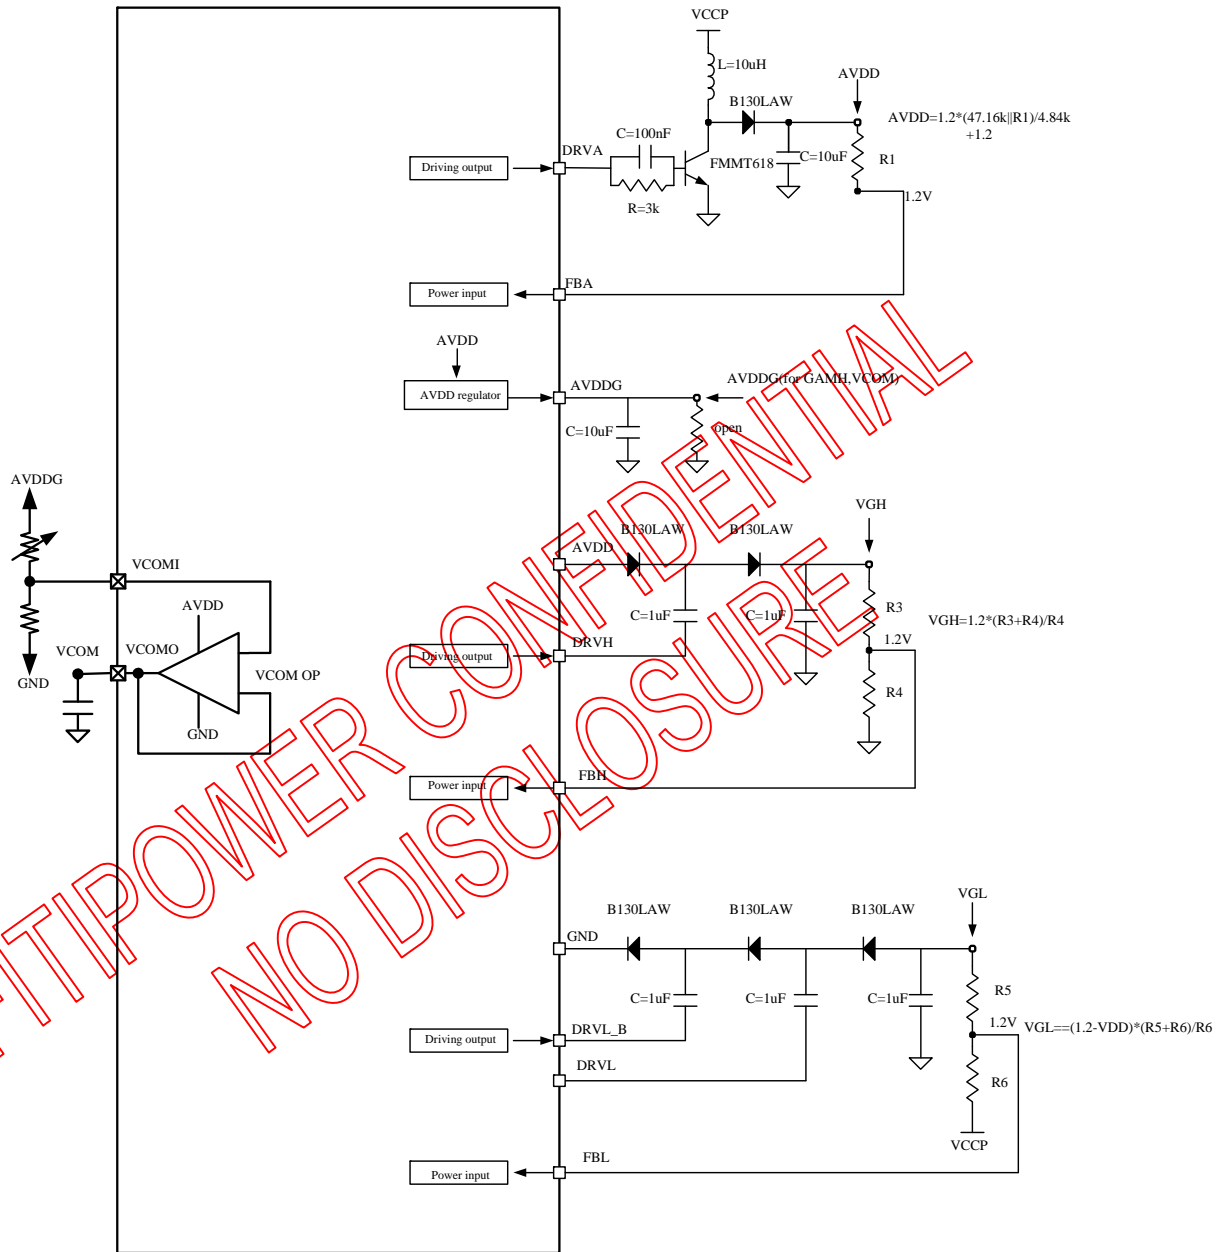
VCCP

L=10uH

AVDD

B130LAW

AVDD=1.2*(47.16k||R1)/4.84k +1.2

C=100nF

DRVA

Driving output

FMMT618

C=10uF

R1

R=3k

1.2V

Power input

FBA

AVDD

AVDD regulator

AVDDG

AVDDG(for GAMH,VCOM)

C=10uF

open

AVDDG

VGH

B130LAW

B130LAW

AVDD

VCOMI

AVDD

C=1uF

C=1uF

R3

VGH=1.2*(R3+R4)/R4

1.2V

VCOM

VCOMO

Driving output

DRVH

VCOM OP

GND

R4

GND

Power input

FBH

NTIPOWER CONFIDENTIAL

NO DISCLOSURE

VGL

B130LAW

B130LAW

B130LAW

GND

C=1uF

C=1uF

C=1uF

R5

1.2V

VGL==(1.2-VDD)*(R5+R6)/R6

Driving output

DRVL_B

DRVL

R6

VCCP

Power input

FBL